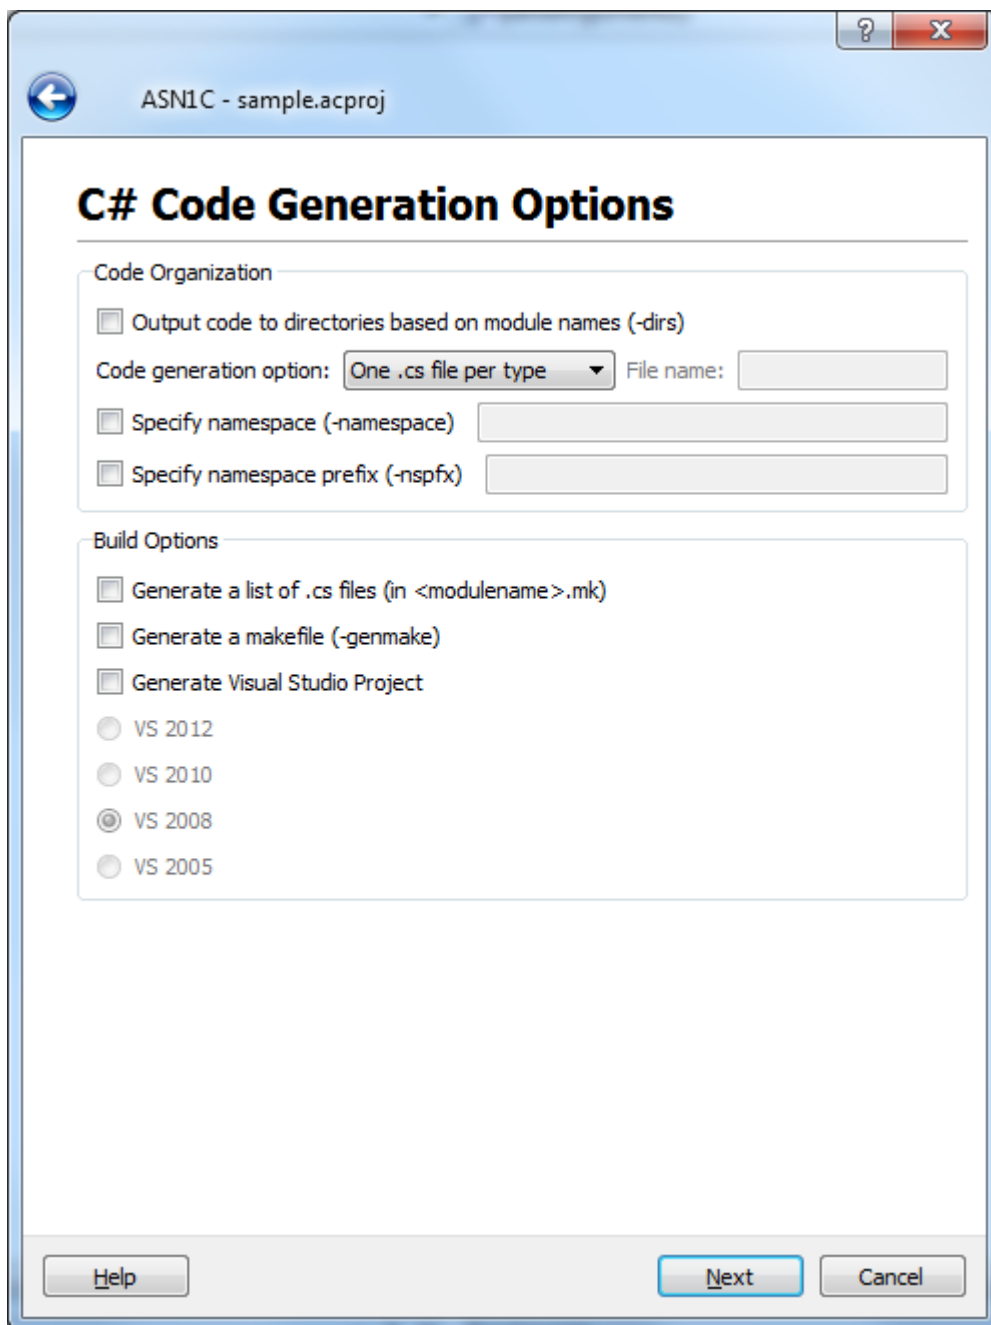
?
X
ASN1C - sample.acproj

C# Code Generation Options

Code Organization
Output code to directories based on module names (-dirs)
Code generation option: One .cs file per type
File name:
Specify namespace (-namespace)
Specify namespace prefix (-nspfx)

Build Options
Generate a list of .cs files (in <modulename>.mk)
Generate a makefile (-genmake)
Generate Visual Studio Project
VS 2012
VS 2010
VS 2008
VS 2005

Help
Next
Cancel